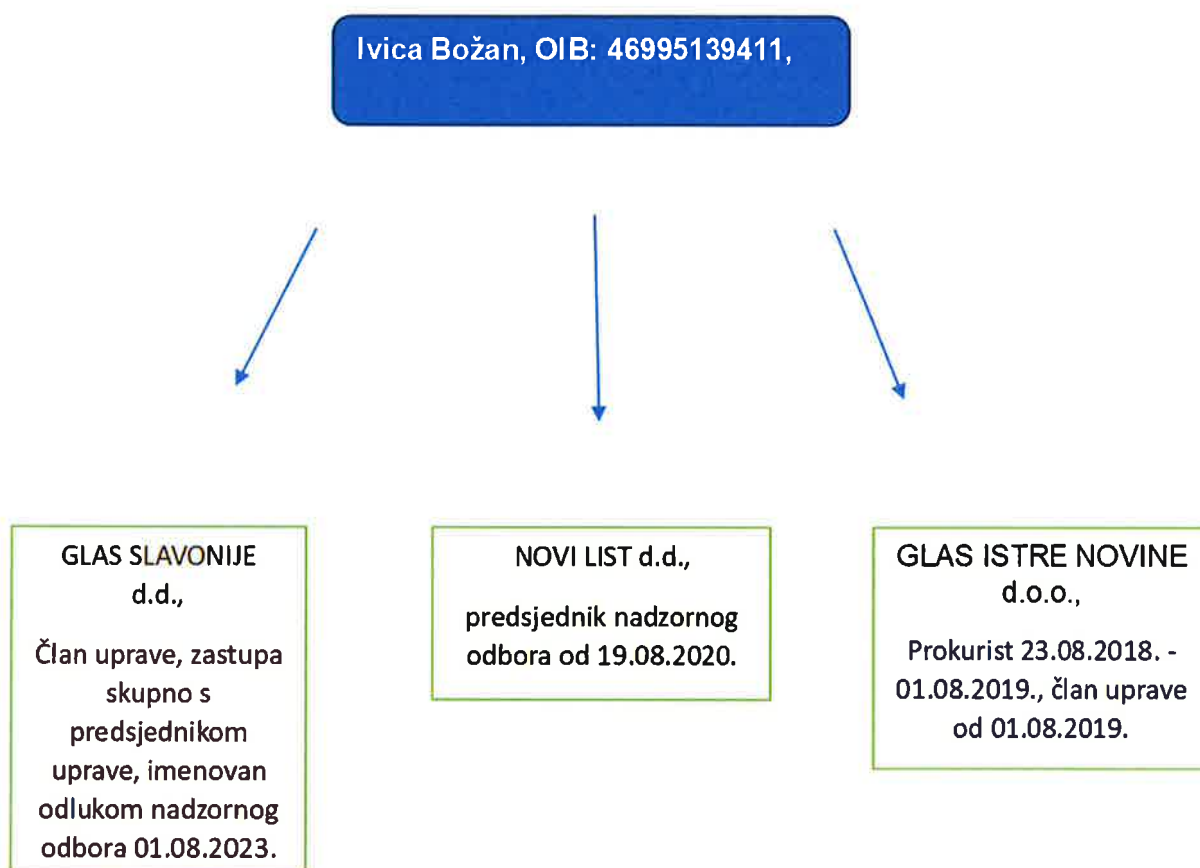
Ivica Božan, OIB: 46995139411,

GLAS SLAVONIJE d.d.,

Član uprave, zastupa skupno s predsjednikom uprave, imenovan odlukom nadzornog odbora 01.08.2023.

NOVI LIST d.d.,

predsjednik nadzornog odbora od 19.08.2020.

GLAS ISTRE NOVINE d.o.o.,

Prokurist 23.08.2018. - 01.08.2019., član uprave od 01.08.2019.